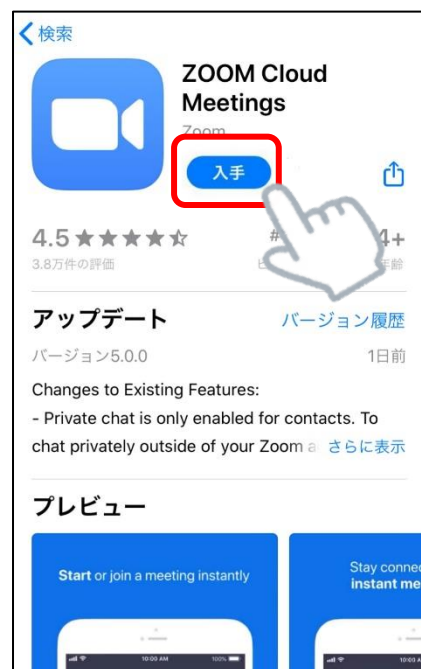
< 検索

ZOOM Cloud Meetings

Zoom

入手

4.5 ★★★★☆

3.8万件の評価

#

4+

年齢

アップデート

バージョン履歴

バージョン5.0.0

1日前

Changes to Existing Features:
- Private chat is only enabled for contacts. To chat privately outside of your Zoom a さらに表示

プレビュー

Start or join a meeting instantly

10:00 AM

100%

Stay connec
instant me

10:00 A